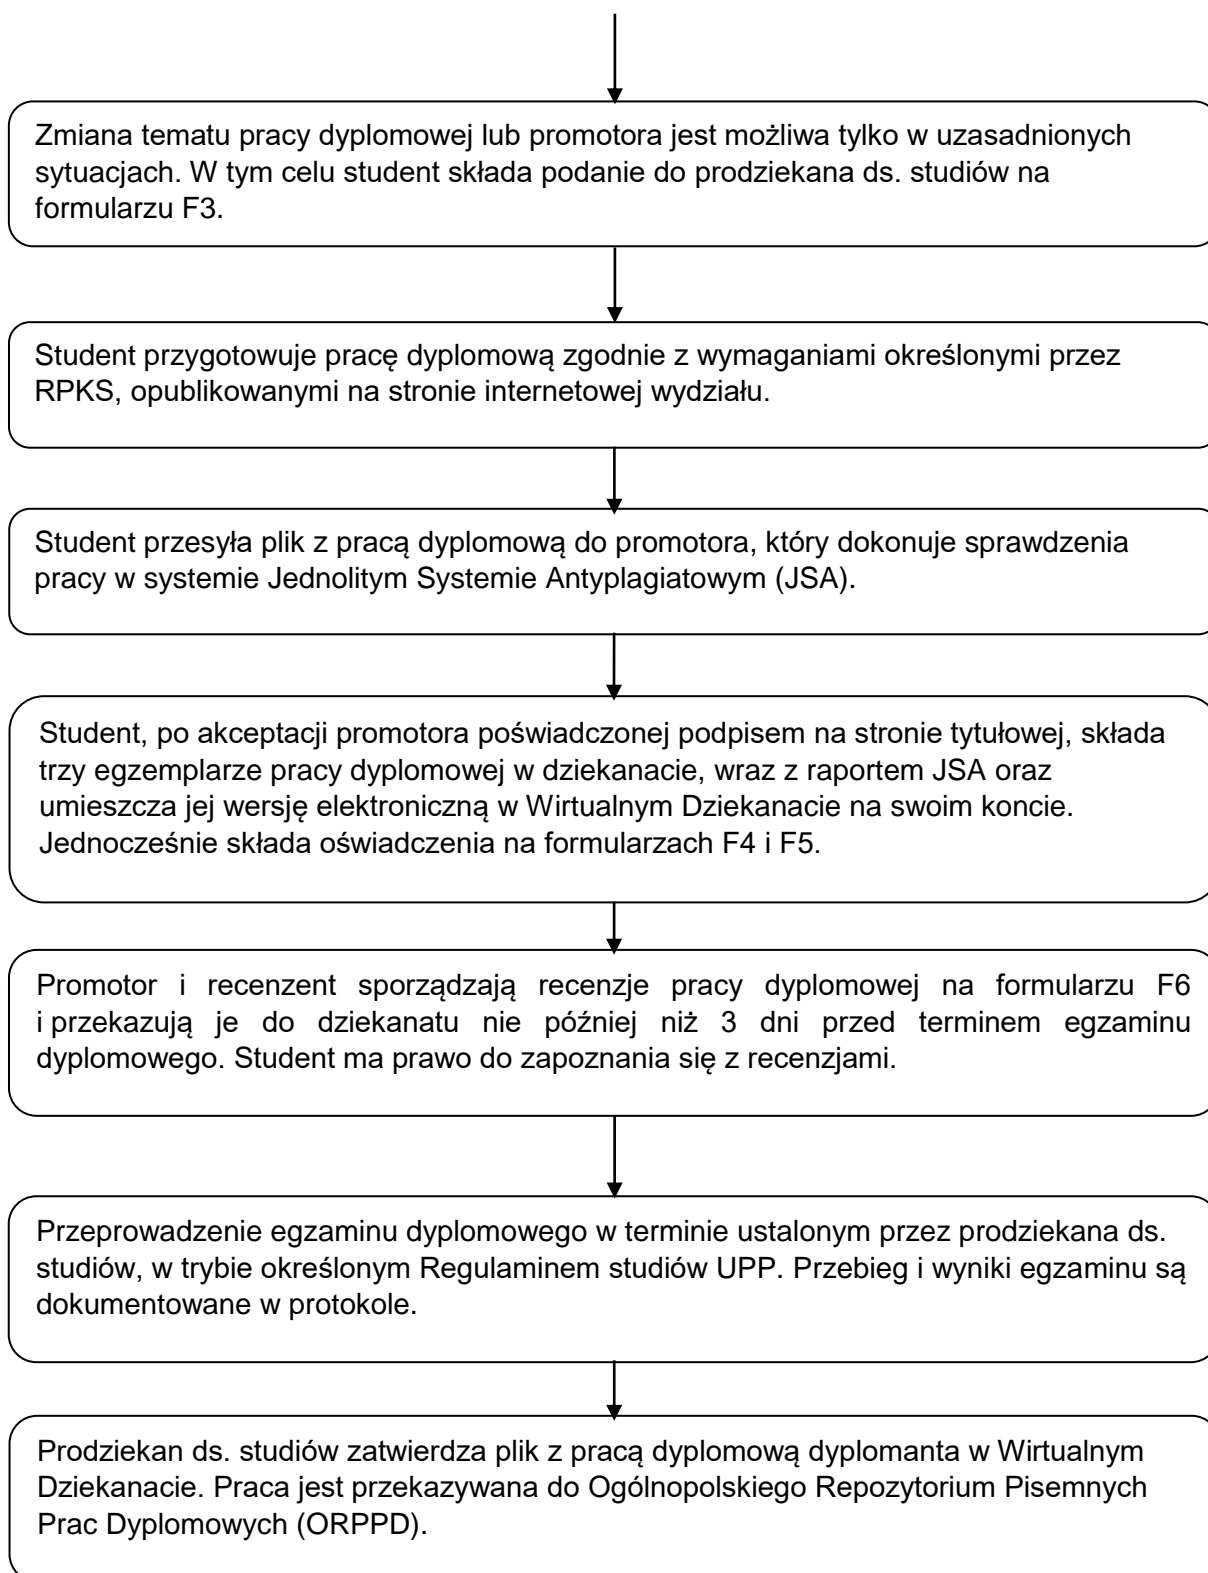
Zmiana tematu pracy dyplomowej lub promotora jest możliwa tylko w uzasadnionych sytuacjach. W tym celu student składa podanie do prodziekana ds. studiów na formularzu F3.

Student przygotowuje pracę dyplomową zgodnie z wymaganiami określonymi przez RPKS, opublikowanymi na stronie internetowej wydziału.

Student przesyła plik z pracą dyplomową do promotora, który dokonuje sprawdzenia pracy w systemie Jednolitym Systemie Antyplagiatowym (JSA).

Student, po akceptacji promotora poświadczonej podpisem na stronie tytułowej, składa trzy egzemplarze pracy dyplomowej w dziekanacie, wraz z raportem JSA oraz umieszcza jej wersję elektroniczną w Wirtualnym Dziekanacie na swoim koncie. Jednocześnie składa oświadczenia na formularzach F4 i F5.

Promotor i recenzent sporządzają recenzje pracy dyplomowej na formularzu F6 i przekazują je do dziekanatu nie później niż 3 dni przed terminem egzaminu dyplomowego. Student ma prawo do zapoznania się z recenzjami.

Przeprowadzenie egzaminu dyplomowego w terminie ustalonym przez prodziekana ds. studiów, w trybie określonym Regulaminem studiów UPP. Przebieg i wyniki egzaminu są dokumentowane w protokole.

Prodziekan ds. studiów zatwierdza plik z pracą dyplomową dyplomanta w Wirtualnym Dziekanacie. Praca jest przekazywana do Ogólnopolskiego Repozytorium Pisemnych Prac Dyplomowych (ORPPD).